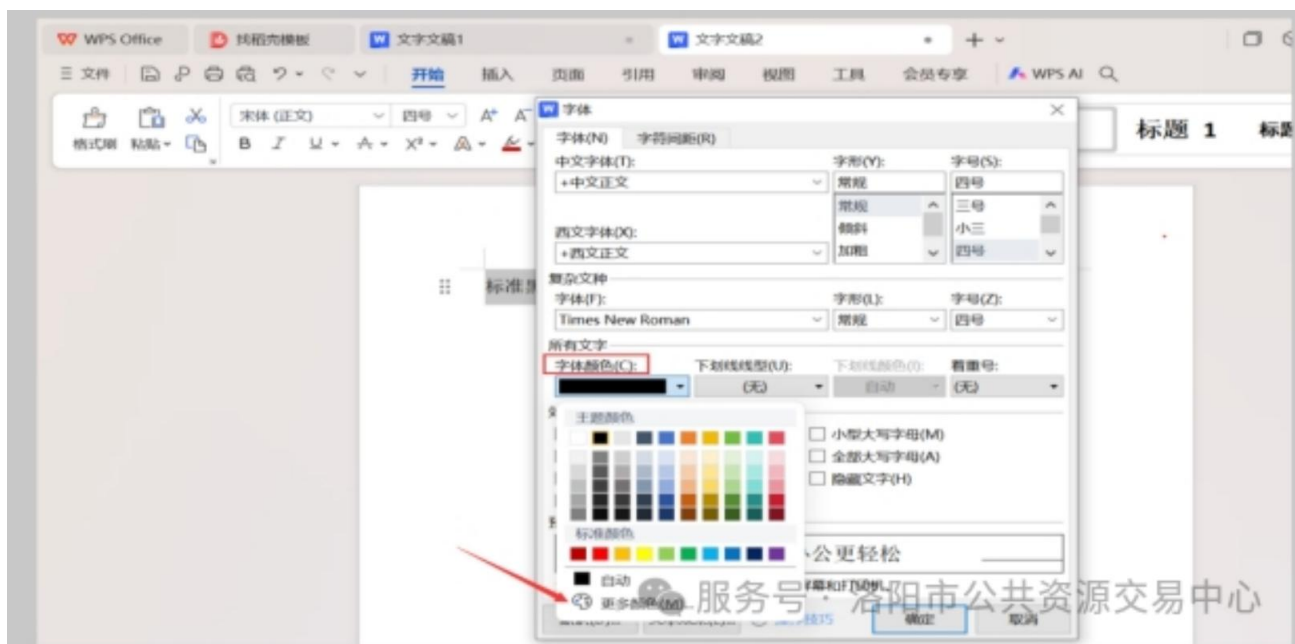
WPS Office
找稻壳模板
文字文稿1
文字文稿2
三 文件
开始
插入
页面
引用
审阅
视图
工具
会员专享
WPS AI
格式刷
粘贴
宋体 (正文)
四号
B
I
U
标题 1
标题
标准
字体
字体(N)
字符间距(R)
中文字体(T):
+中文正文
字形(Y):
常规
常规
倾斜
加粗
字号(S):
四号
三号
小三
四号
西文字体(X):
+西文正文
复杂文种
字体(F):
Times New Roman
字形(L):
常规
字号(Z):
四号
所有文字
字体颜色(C):
下划线线型(U):
(无)
下划线颜色(I):
自动
着重号:
(无)
主题颜色
标准颜色
自动
更多颜色(M)...
小型大写字母(M)
全部大写字母(A)
隐藏文字(H)
公更轻松
确定
取消
服务号 · 洛阳市公共资源交易中心